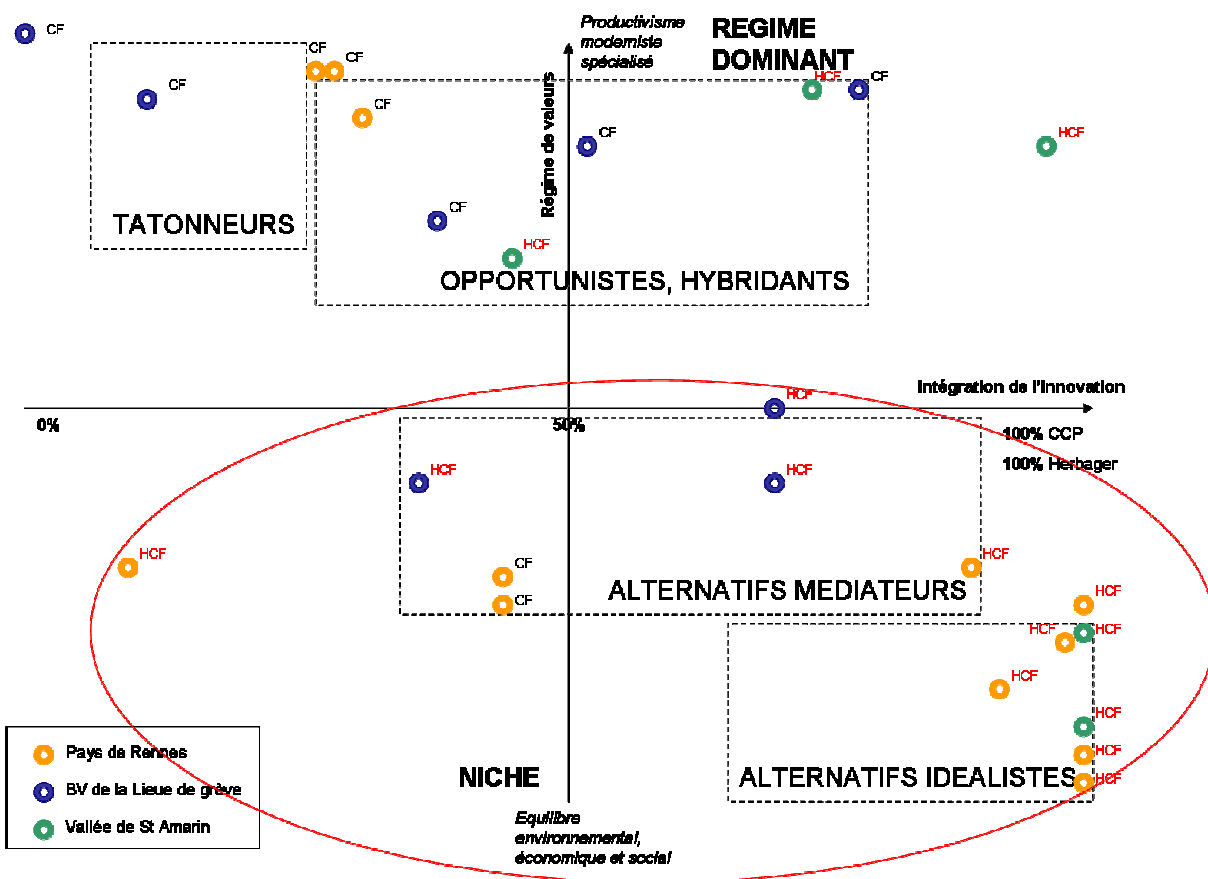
CF

Productivisme modernisté spécialisé

REGIME DOMINANT

CF

CF

CF

CF

HCF

CF

CF

HCF

Régime de valeurs

CF

TATONNEURS

CF

HCF

OPPORTUNISTES, HYBRIDANTS

Intégration de l'innovation

HCF

0%

50%

100% CCP

100% Herbager

HCF

HCF

HCF

HCF

CF

CF

ALTERNATIFS MEDIATEURS

HCF

HCF

HCF

HCF

HCF

HCF

HCF

NICHE

ALTERNATIFS IDEALISTES

HCF

Equilibre environnemental, économique et social

Pays de Rennes

BV de la Lieue de grève

Vallée de St Amarin